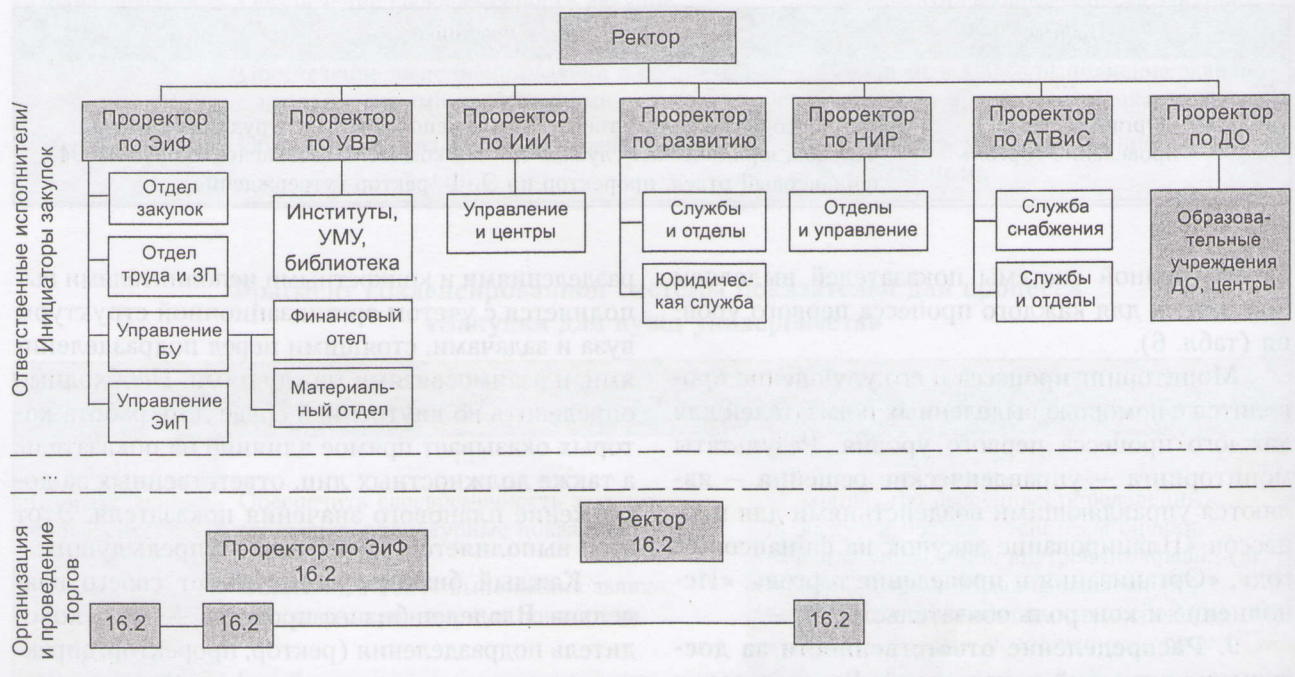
Ректор

Ответственные исполнители/ Инициаторы закупок

Проректор по ЭиФ

Отдел закупок

Отдел труда и ЗП

Управление БУ

Управление ЭиП

Проректор по УВР

Институты, УМУ, библиотека

Финансовый отел

Материальный отдел

Проректор по ИиИ

Управление и центры

Проректор по развитию

Службы и отделы

Юридическая служба

Проректор по НИР

Отделы и управление

Проректор по АТВиС

Служба снабжения

Службы и отделы

Проректор по ДО

Образовательные учреждения ДО, центры

Организация и проведение торгов

Ректор 16.2

Проректор по ЭиФ 16.2

16.2

16.2

16.2

...нной системы показателей, выделенных для каждого процесса первого уровня (табл. 6).

Мониторинг процессов осуществляется с помощью выделенных показателей процесса первого уровня. Результаты мониторинга используются для ... Управленческие воздействия для процессов «Планирование закупок, их финансирование», «Организация и проведение торгов», «Исполнение и контроль обязательств» ...

3. Распределение ответственности за дос...

...подразделениями и коллегиями, ... подлежат с учетом организационной структуры вуза и задачами, стоящими перед подразделениями ... определяется по ... которых оказывает прямое влияние ... а также должностных лиц, ответственных за ... значения показателя ... выполняется ... Каждый бизнес-процесс ... Руководители ... подразделений (ректор, проректоры...)